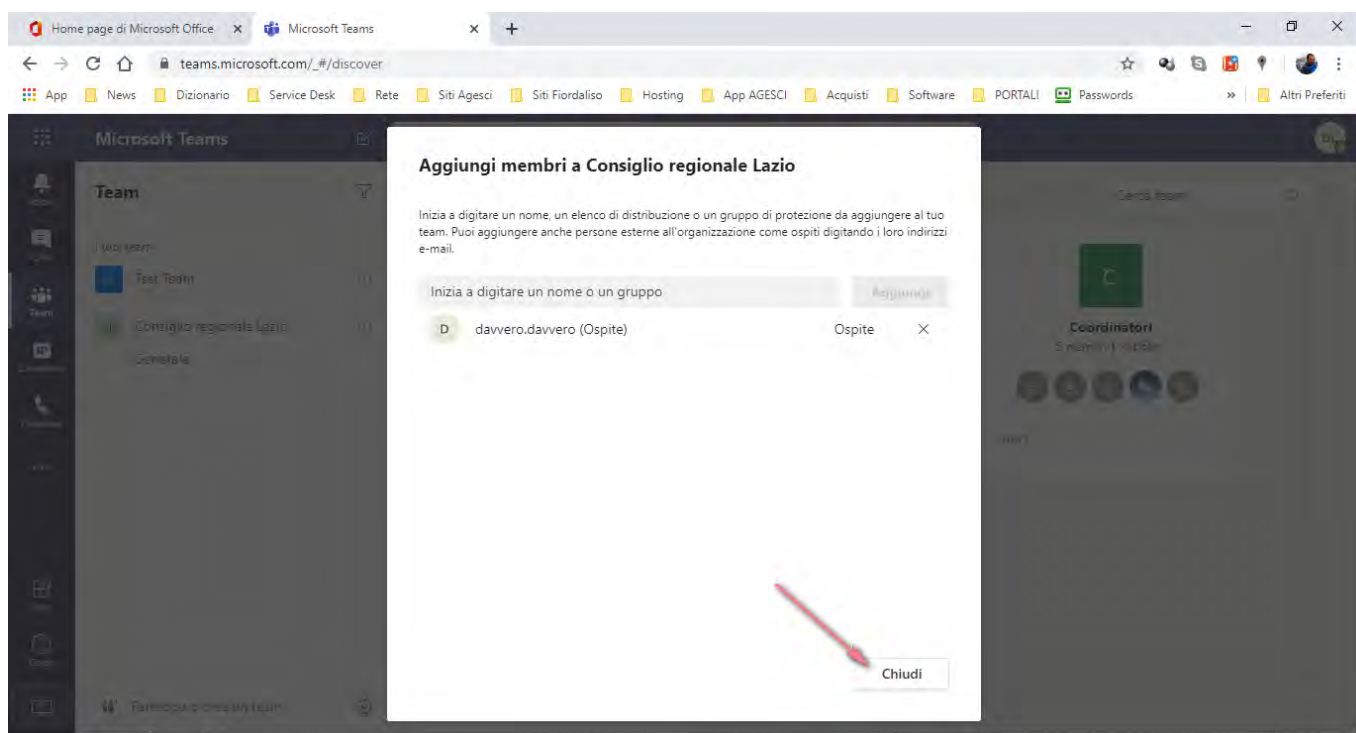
Home page di Microsoft Office ×
Microsoft Teams ×
+

teams.microsoft.com/_#/discover

App | News | Dizionario | Service Desk | Rete | Siti Agesci | Siti Fiordaliso | Hosting | App AGESCI | Acquisti | Software | PORTALI | Passwords | » | Altri Preferiti

Microsoft Teams

Team

I tuoi team

Test Team

Consiglio regionale Lazio

Generale

Unisciti a o crea un team

Cerca team

C

Coordinatori

Aggiungi membri a Consiglio regionale Lazio

Inizia a digitare un nome, un elenco di distribuzione o un gruppo di protezione da aggiungere al tuo team. Puoi aggiungere anche persone esterne all'organizzazione come ospiti digitando i loro indirizzi e-mail.

Inizia a digitare un nome o un gruppo

Aggiungi

D davvero.davvero (Ospite) Ospite ×

Chiudi